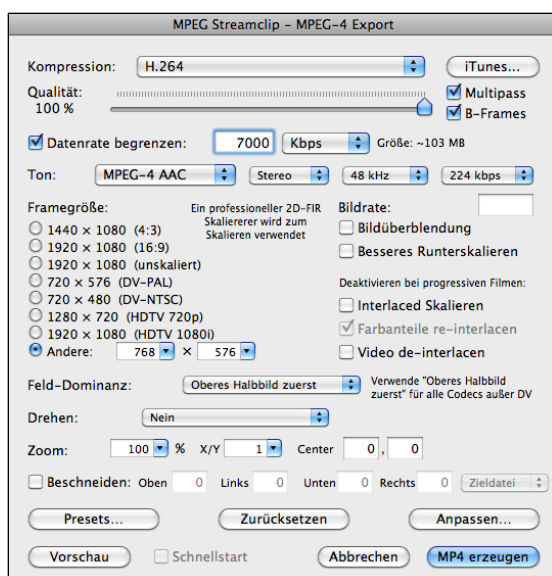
MPEG Streamclip – MPEG-4 Export

Kompression: H.264 iTunes...

Qualität: 100 %

Multipass

B-Frames

Datenrate begrenzen: 7000 Kbps Größe: ~103 MB

Ton: MPEG-4 AAC Stereo 48 kHz 224 kbps

Framegröße:

Ein professioneller 2D-FIR Skalierer wird zum Skalieren verwendet

1440 × 1080 (4:3)

1920 × 1080 (16:9)

1920 × 1080 (unskaliert)

720 × 576 (DV-PAL)

720 × 480 (DV-NTSC)

1280 × 720 (HDTV 720p)

1920 × 1080 (HDTV 1080i)

Andere: 768 × 576

Bildrate:

Bildüberblendung

Besseres Runterskalieren

Deaktivieren bei progressiven Filmen:

Interlaced Skalieren

Farbanteile re-interlacen

Video de-interlacen

Feld-Dominanz: Oberes Halbbild zuerst

Verwende "Oberes Halbbild zuerst" für alle Codecs außer DV

Drehen: Nein

Zoom: 100 % X/Y 1 Center 0 , 0

Beschneiden: Oben 0 Links 0 Unten 0 Rechts 0 Zieldatei

Presets... Zurücksetzen Anpassen...

Vorschau Schnellstart Abbrechen MP4 erzeugen